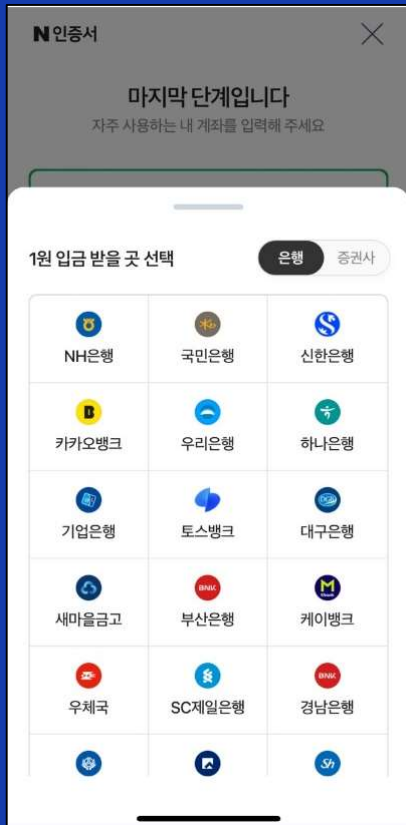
N 인증서

마지막 단계입니다
자주 사용하는 내 계좌를 입력해 주세요

1원 입금 받을 곳 선택

은행 증권사

| | | |
|---|---|---|
| NH은행 | 국민은행 | 신한은행 |
| 카카오뱅크 | 우리은행 | 하나은행 |
| 기업은행 | 토스뱅크 | 대구은행 |
| 새마을금고 | 부산은행 | 케이뱅크 |
| 우체국 | SC제일은행 | 경남은행 |

BNK

BNK